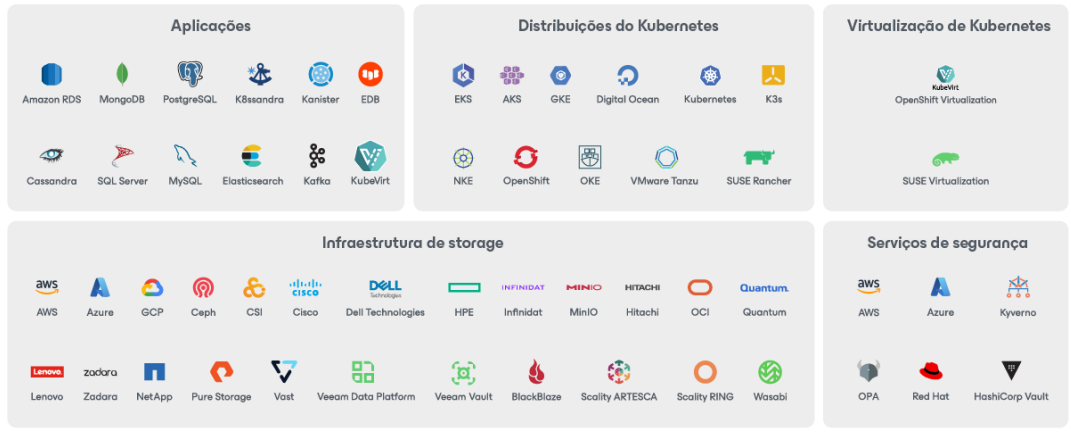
Aplicações

Amazon RDS MongoDB PostgreSQL K8ssandra Kanister EDB

Cassandra SQL Server MySQL Elasticsearch Kafka KubeVirt

Distribuições do Kubernetes

EKS AKS GKE Digital Ocean Kubernetes K3s

NKE OpenShift OKE VMware Tanzu SUSE Rancher

Virtualização de Kubernetes

KubeVirt
OpenShift Virtualization

SUSE Virtualization

Infraestrutura de storage

aws AWS Azure GCP Ceph CSI CISCO Cisco DELL Technologies Dell Technologies HPE INFINIDAT Infinidat MINIO MinIO HITACHI Hitachi OCI Quantum. Quantum

Lenovo Lenovo zadara Zadara NetApp Pure Storage Vast Veeam Data Platform Veeam Vault BlackBlaze Scality ARTESCA Scality RING Wasabi

Serviços de segurança

aws AWS Azure Kyverno

OPA Red Hat HashiCorp Vault